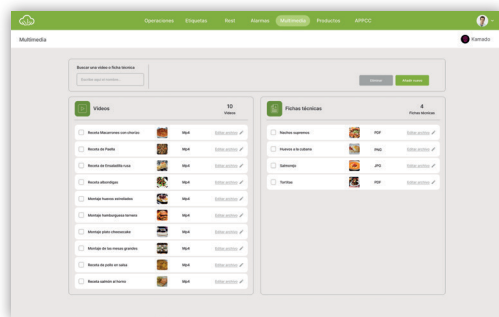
Operaciones Etiquetas Rest Alarmas Multimedia Productos APPCC

Multimedia

Llamado

Buscar una video o ficha técnica

Buscar por nombre

Eliminar

Añadir nuevo

Vídeos

10
Vídeos

Receta Macarrones con chorizo | Mp4 | Editar nombre
Receta de Paella | Mp4 | Editar nombre
Receta de Ensaladilla rusa | Mp4 | Editar nombre
Receta albóndigas | Mp4 | Editar nombre
Montaje huevos estrellados | Mp4 | Editar nombre
Montaje hamburguesa ternera | Mp4 | Editar nombre
Montaje plato cheesecake | Mp4 | Editar nombre
Montaje de las mesas grandes | Mp4 | Editar nombre
Receta de pollo en salsa | Mp4 | Editar nombre
Receta salmón al horno | Mp4 | Editar nombre

Fichas técnicas

4
Fichas técnicas

Nachos supremos | PDF | Editar nombre
Huevos a la cubana | PNG | Editar nombre
Salmorejo | JPG | Editar nombre
Tortitas | PDF | Editar nombre